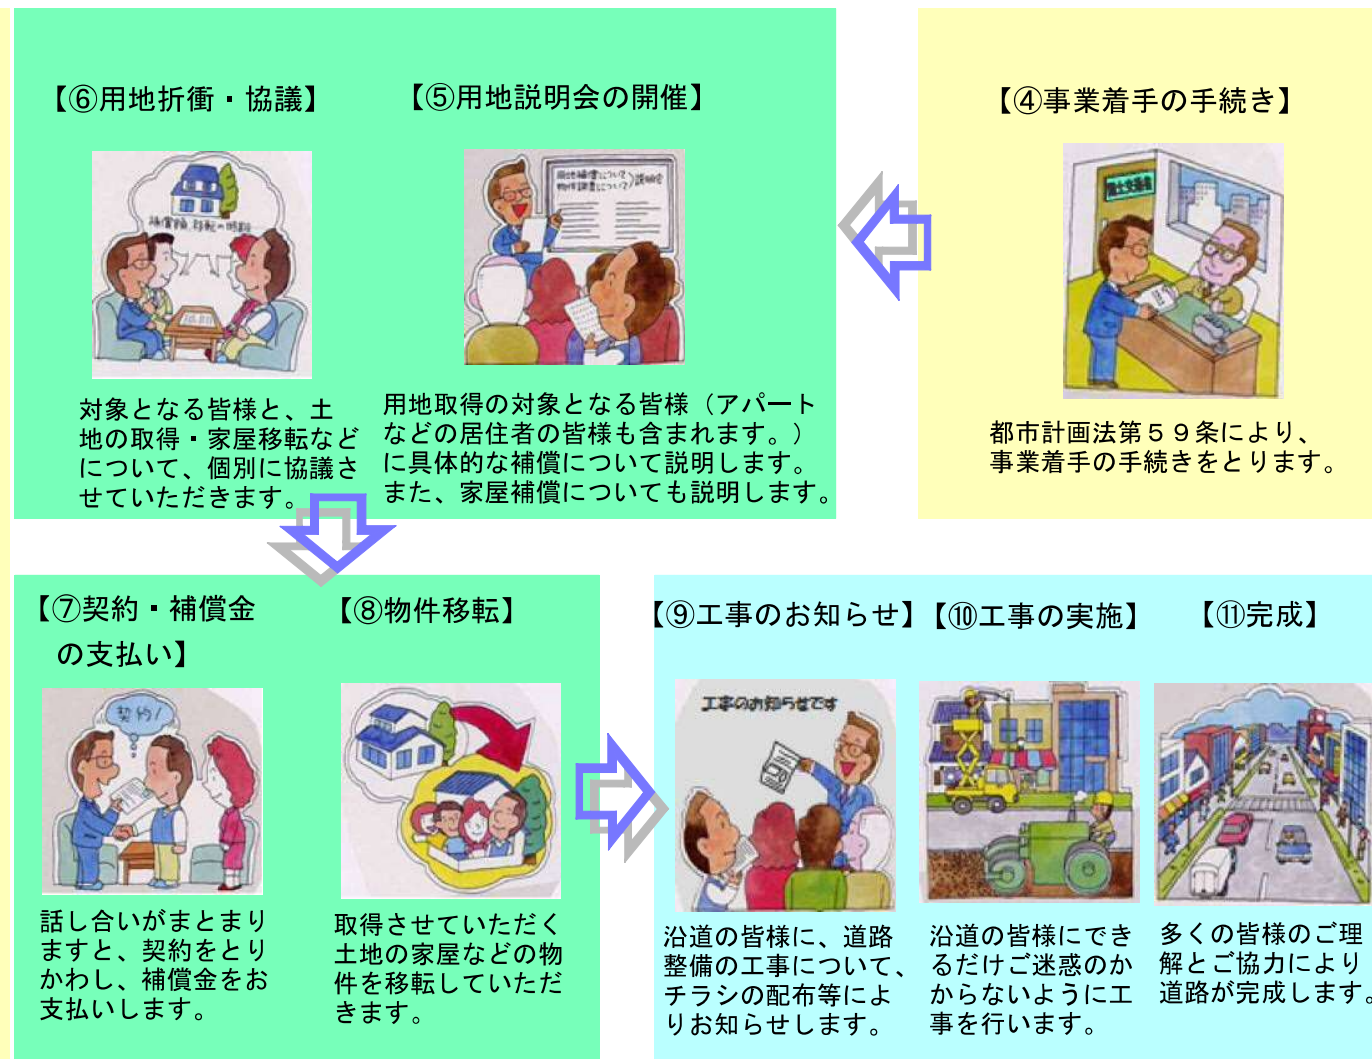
【④事業着手の手続き】

都市計画法第５９条により、事業着手の手続きをとります。

【⑤用地説明会の開催】

用地取得の対象となる皆様（アパートなどの居住者の皆様も含まれます。）に具体的な補償について説明します。また、家屋補償についても説明します。

【⑥用地折衝・協議】

補償額 移転の時期

対象となる皆様と、土地の取得・家屋移転などについて、個別に協議させていただきます。

【⑦契約・補償金の支払い】

契約！

話し合いがまとまりますと、契約をとりかわし、補償金をお支払いします。

【⑧物件移転】

取得させていただく土地の家屋などの物件を移転していただきます。

【⑨工事のお知らせ】

工事のお知らせです

沿道の皆様に、道路整備の工事について、チラシの配布等によりお知らせします。

【⑩工事の実施】

沿道の皆様にできるだけご迷惑のかからないように工事を行います。

【⑪完成】

多くの皆様のご理解とご協力により道路が完成します。